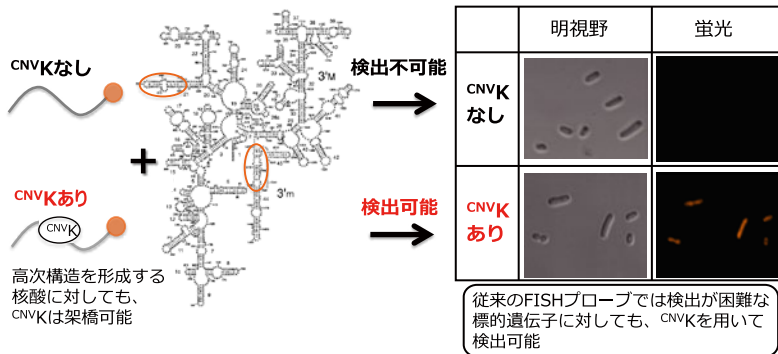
$^{CNV}$Kなし

+

$^{CNV}$Kあり

CNVK

3'M

3'm

高次構造を形成する核酸に対しても、$^{CNV}$Kは架橋可能

検出不可能

検出可能

|  | 明視野 | 蛍光 |
|---|---|---|
| $^{CNV}$K なし | | |
| $^{CNV}$K あり | | |

従来のFISHプローブでは検出が困難な標的遺伝子に対しても、$^{CNV}$Kを用いて検出可能